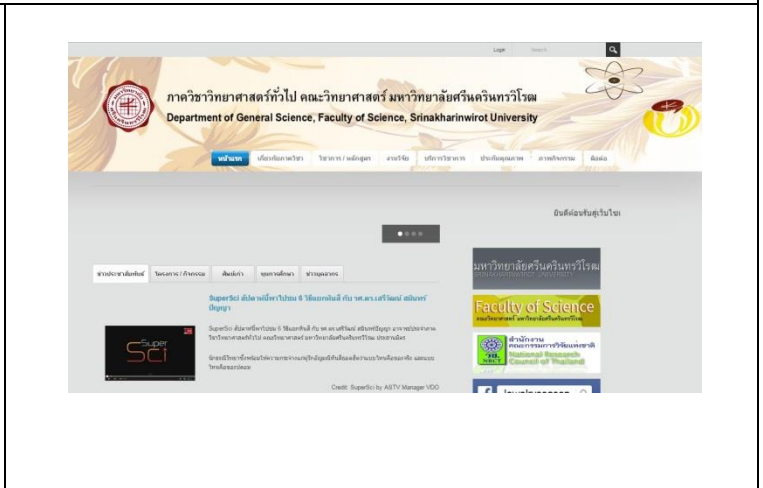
Login Search

ภาควิชาวิทยาศาสตร์ทั่วไป คณะวิทยาศาสตร์ มหาวิทยาลัยศรีนครินทรวิโรฒ
Department of General Science, Faculty of Science, Srinakharinwirot University

หน้าแรก เกี่ยวกับภาควิชา วิชาการ / หลักสูตร งานวิจัย บริการวิชาการ ประกันคุณภาพ การพัฒนา ติดต่อ

ยินดีต้อนรับสู่เว็บไซต์

ข่าวประชาสัมพันธ์ โครงการ / กิจกรรม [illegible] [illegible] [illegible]

SuperSci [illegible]

Super Sci

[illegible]

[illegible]

Credit: SuperSci by ASTV Manager VDO

มหาวิทยาลัยศรีนครินทรวิโรฒ
SRINAKHARINWIROT UNIVERSITY

Faculty of Science
คณะวิทยาศาสตร์ มหาวิทยาลัยศรีนครินทรวิโรฒ

สำนักงานคณะกรรมการวิจัยแห่งชาติ
National Research Council of Thailand
วช. NRCT

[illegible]